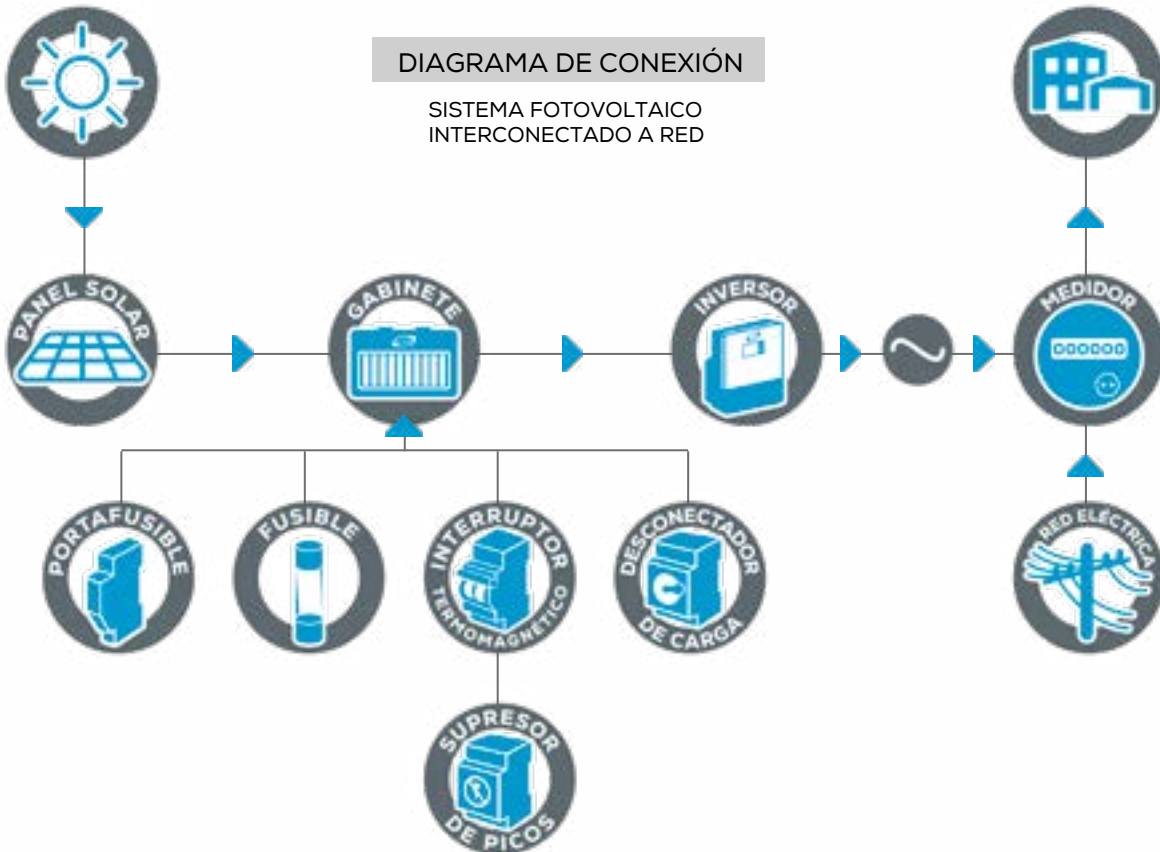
DIAGRAMA DE CONEXIÓN

SISTEMA FOTOVOLTAICO INTERCONECTADO A RED

PANEL SOLAR

GABINETE

INVERSOR

MEDIDOR

000000

PORTAFUSIBLE

FUSIBLE

INTERRUPTOR TERMOMAGNÉTICO

DESCONECTADOR DE CARGA

SUPRESOR DE PICOS

RED ELÉCTRICA